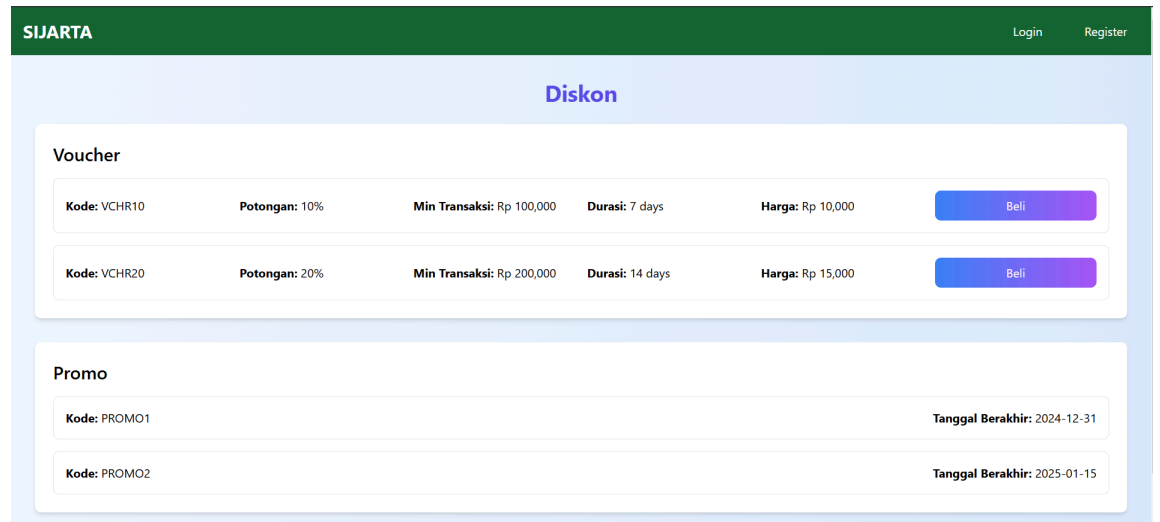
SIJARTA

Login Register

Diskon

Voucher

**Kode:** VCHR10 **Potongan:** 10% **Min Transaksi:** Rp 100,000 **Durasi:** 7 days **Harga:** Rp 10,000 Beli

**Kode:** VCHR20 **Potongan:** 20% **Min Transaksi:** Rp 200,000 **Durasi:** 14 days **Harga:** Rp 15,000 Beli

Promo

**Kode:** PROMO1 **Tanggal Berakhir:** 2024-12-31

**Kode:** PROMO2 **Tanggal Berakhir:** 2025-01-15